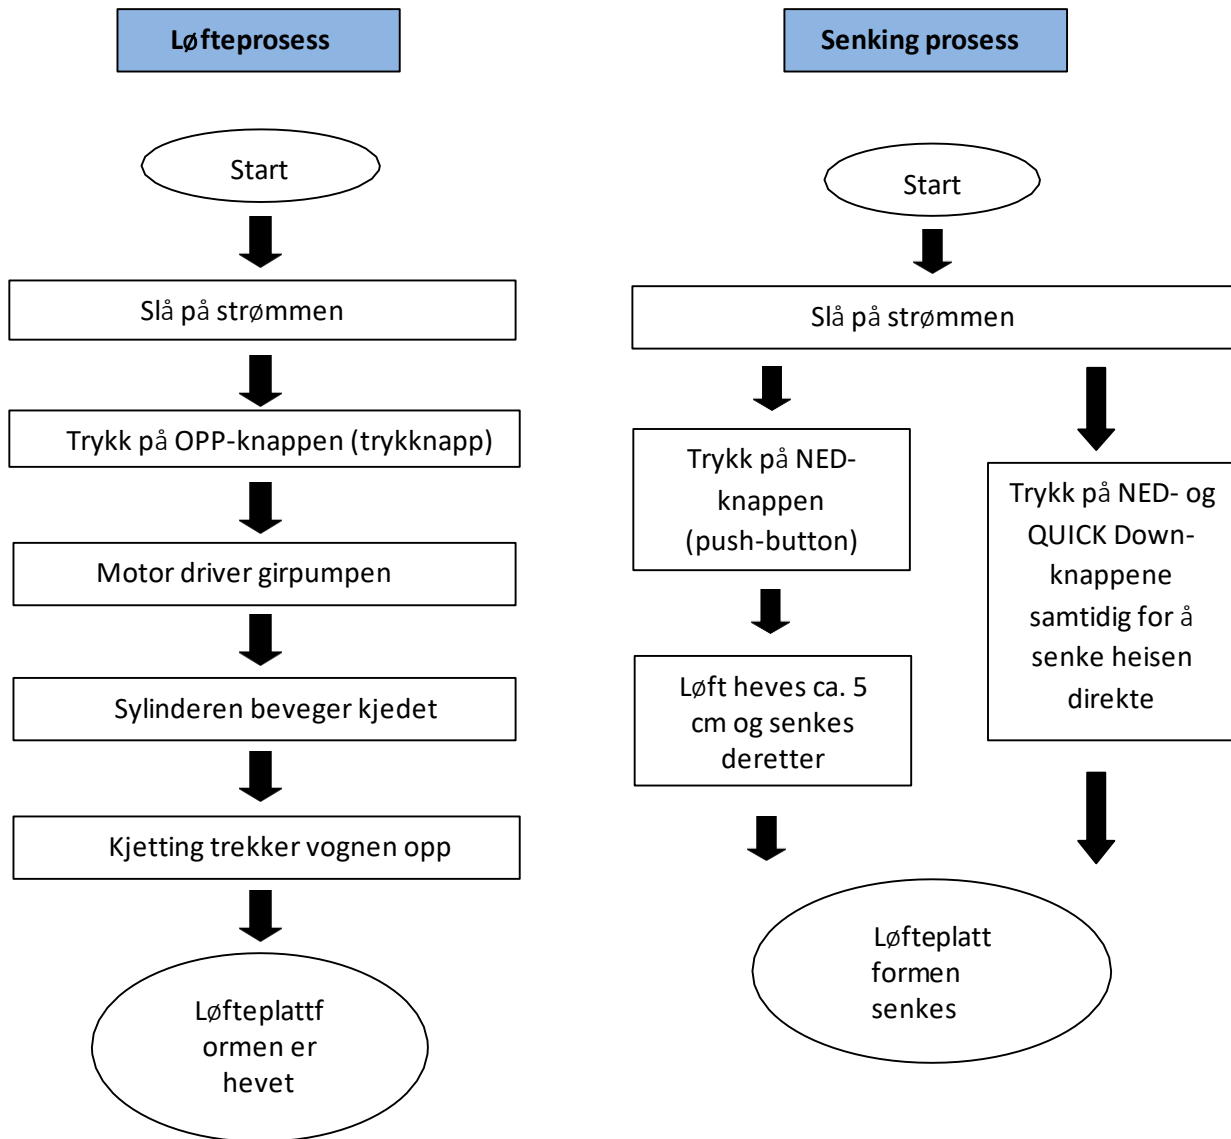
Løfteprosess

Start

Slå på strømmen

Trykk på OPP-knappen (trykknapp)

Motor driver girpumpen

Sylinderen beveger kjedet

Kjetting trekker vognen opp

Løfteplattf ormen er hevet

Senking prosess

Start

Slå på strømmen

Trykk på NED-knappen (push-button)

Løft heves ca. 5 cm og senkes deretter

Trykk på NED- og QUICK Down-knappene samtidig for å senke heisen direkte

Løfteplatt formen senkes